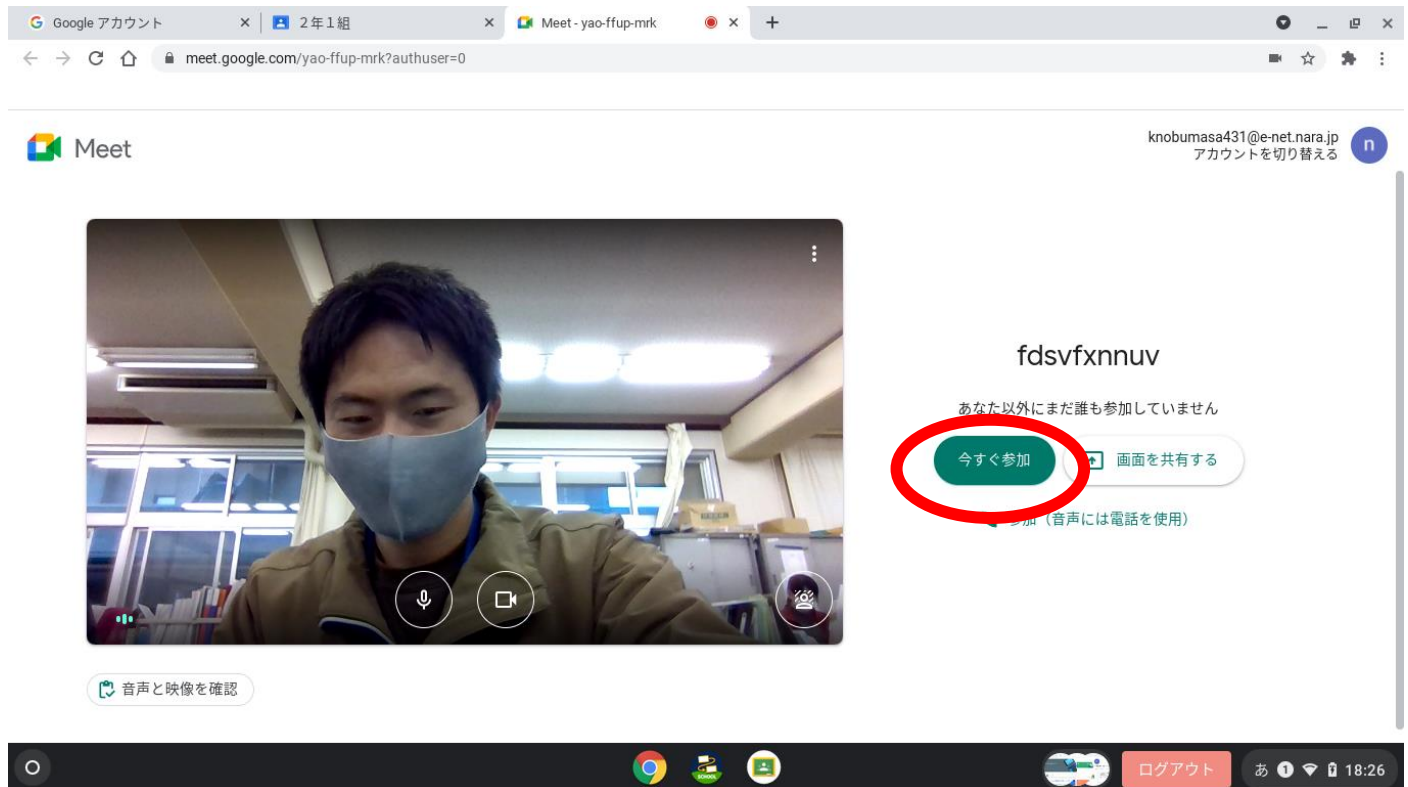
Google アカウント
2年1組
Meet - yao-ffup-mrk
meet.google.com/yao-ffup-mrk?authuser=0

Meet

knobumasa431@e-net.nara.jp
アカウントを切り替える
n

fdsvfxnnuv

あなた以外にまだ誰も参加していません

今すぐ参加
画面を共有する

参加（音声には電話を使用）

音声と映像を確認

ログアウト
あ 18:26